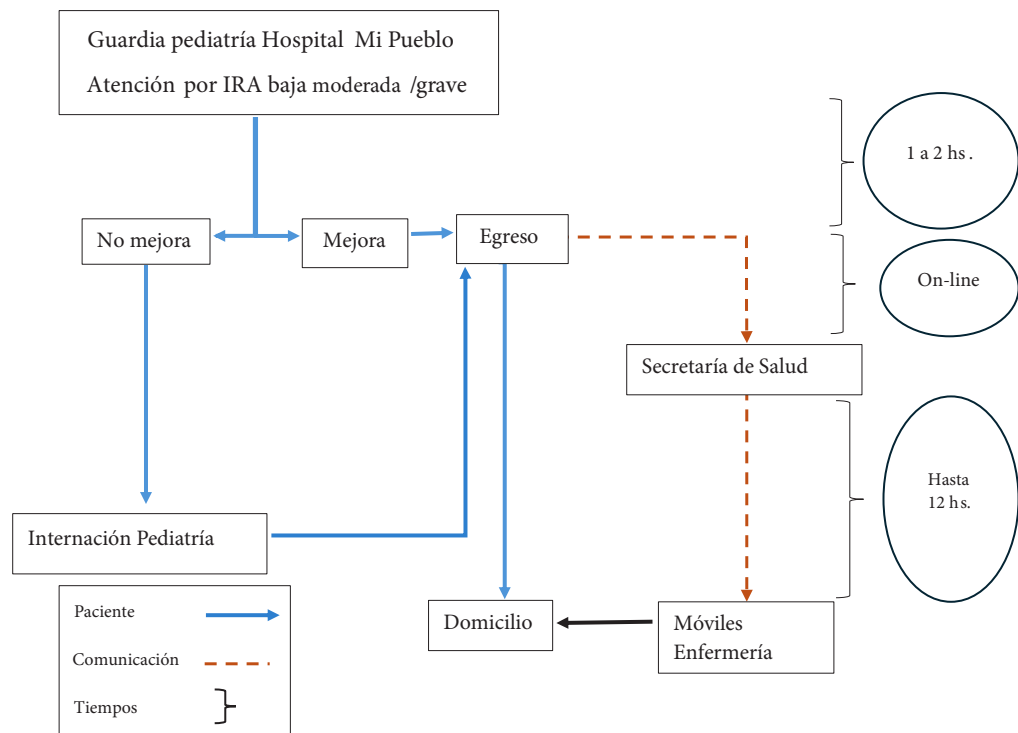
Guardia pediatría Hospital Mi Pueblo

Atención por IRA baja moderada /grave

No mejora

Mejora

Egreso

1 a 2 hs .

On-line

Secretaría de Salud

Hasta 12 hs.

Internación Pediatría

Domicilio

Móviles Enfermería

Paciente

Comunicación

Tiempos